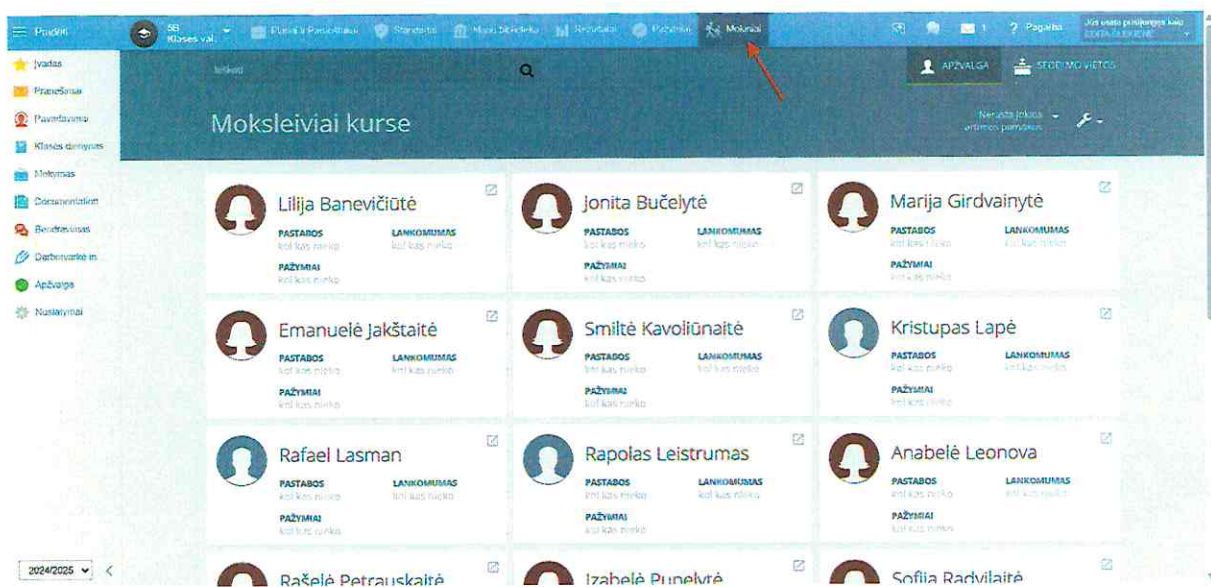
Pradėti | 5B Klasės val. | Planai ir Pasiekimai | Standartai | Mano Biblioteka | Rezultatai | Pažanga | Mokiniai | 1 | ? Pagalba | Jūs esate prisijungęs kaip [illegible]

Įvadas
Pranešimai
Pavaduojama
Klasės dienynas
Mokymas
Conversations
Bendravimas
Darbotvarkė in
Apžvalga
Nustatymai

Ieškoti

APŽVALGA | SĖDĖJIMO VIETOS

Moksleiviai kurse

Nerasta jokios artimos pamokos

Lilija Banevičiūtė
PASTABOS
kol kas nieko
LANKOMUMAS
kol kas nieko
PAŽYMIAI
kol kas nieko

Jonita Bučelytė
PASTABOS
kol kas nieko
LANKOMUMAS
kol kas nieko
PAŽYMIAI
kol kas nieko

Marija Girdvainytė
PASTABOS
kol kas nieko
LANKOMUMAS
kol kas nieko
PAŽYMIAI
kol kas nieko

Emanuelė Jakštaitė
PASTABOS
kol kas nieko
LANKOMUMAS
kol kas nieko
PAŽYMIAI
kol kas nieko

Smiltė Kavoliūnaitė
PASTABOS
kol kas nieko
LANKOMUMAS
kol kas nieko
PAŽYMIAI
kol kas nieko

Kristupas Lapė
PASTABOS
kol kas nieko
LANKOMUMAS
kol kas nieko
PAŽYMIAI
kol kas nieko

Rafael Lasman
PASTABOS
kol kas nieko
LANKOMUMAS
kol kas nieko
PAŽYMIAI
kol kas nieko

Rapolas Leistrumas
PASTABOS
kol kas nieko
LANKOMUMAS
kol kas nieko
PAŽYMIAI
kol kas nieko

Anabelė Leonova
PASTABOS
kol kas nieko
LANKOMUMAS
kol kas nieko
PAŽYMIAI
kol kas nieko

Rašelė Petrauskaitė

Izabelė Punelytė

Sofija Radvilaitė

2024/2025